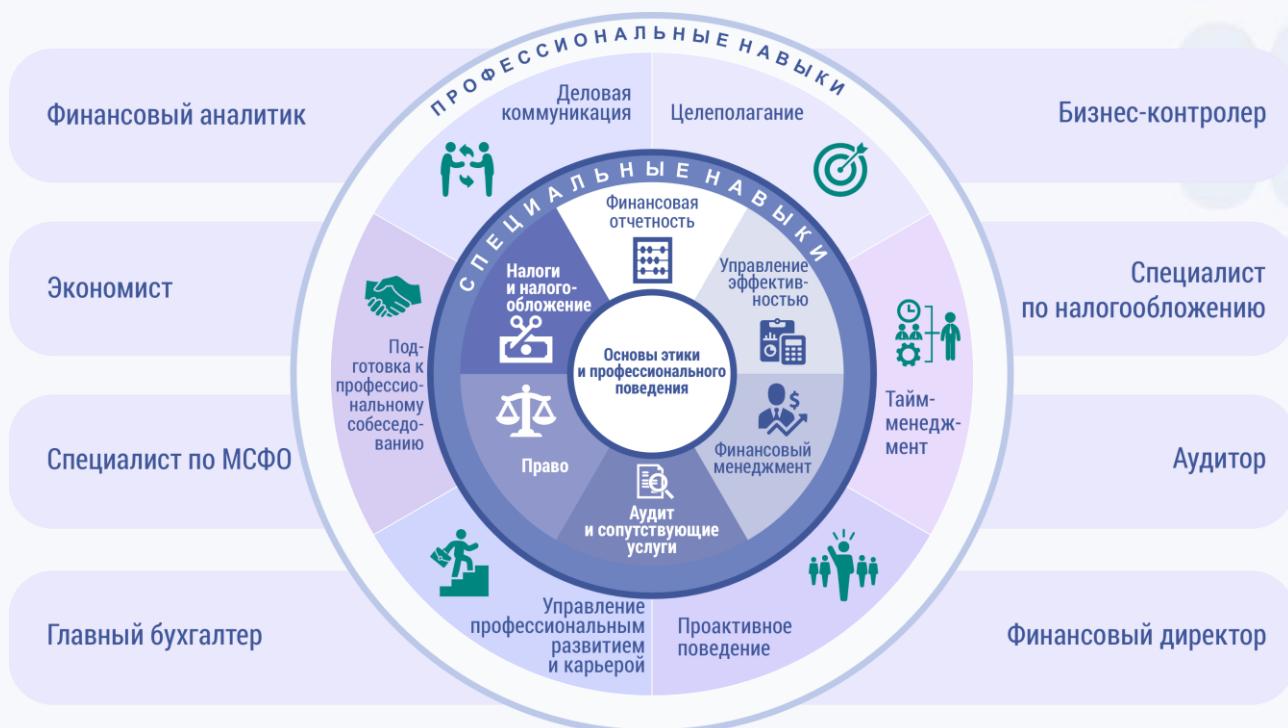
Финансовый аналитик

Экономист

Специалист по МСФО

Главный бухгалтер

Бизнес-контролер

Специалист по налогообложению

Аудитор

Финансовый директор

ПРОФЕССИОНАЛЬНЫЕ НАВЫКИ

Деловая коммуникация

Целеполагание

Тайм-менеджмент

Проактивное поведение

Управление профессиональным развитием и карьерой

Подготовка к профессиональному собеседованию

СПЕЦИАЛЬНЫЕ НАВЫКИ

Финансовая отчетность

Управление эффективностью

Финансовый менеджмент

Аудит и сопутствующие услуги

Право

Налоги и налогообложение

Основы этики и профессионального поведения